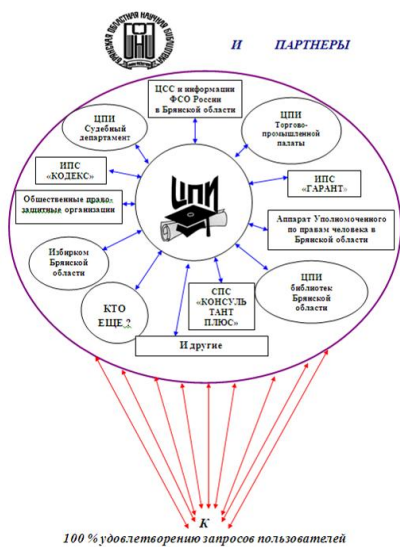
БРЯНСКАЯ ОБЛАСТНАЯ НАУЧНАЯ БИБЛИОТЕКА

И ПАРТНЕРЫ

ЦСС и информации ФСО России в Брянской области

ЦПИ Судебный департамент

ЦПИ Торгово-промышленной палаты

ИПС «КОДЕКС»

ИПС «ГАРАНТ»

Общественные правозащитные организации

ЦПИ

Аппарат Уполномоченного по правам человека в Брянской области

Избирком Брянской области

КТО ЕЩЕ ?

СПС «КОНСУЛЬТАНТ ПЛЮС»

ЦПИ библиотек Брянской области

И другие

К

100 % удовлетворению запросов пользователей